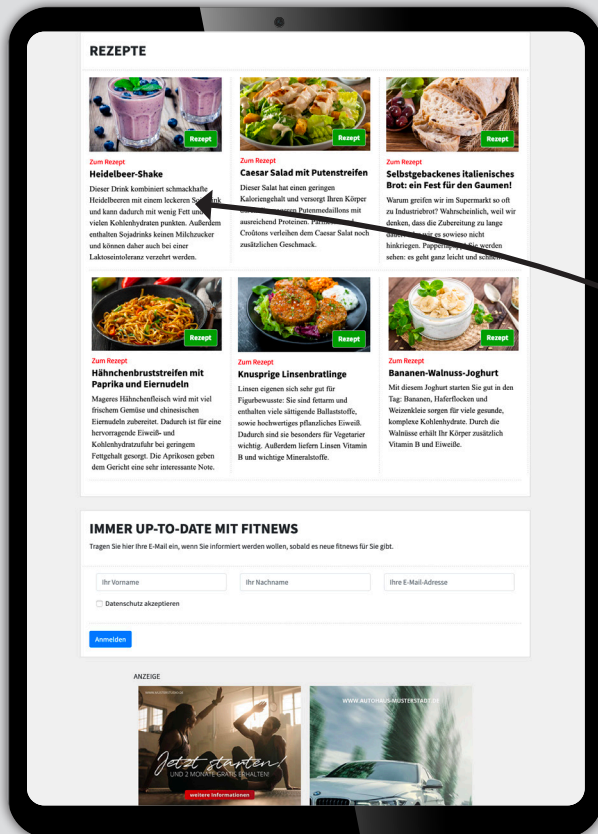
REZEPTE

Rezept

Zum Rezept
Heidelbeer-Shake
Dieser Drink kombiniert schmackhafte Heidelbeeren mit einem leckeren S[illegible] und kann dadurch mit wenig Fett und vielen Kohlenhydraten punkten. Außerdem enthalten Sojadrinks keinen Milchzucker und können daher auch bei einer Laktoseintoleranz verzehrt werden.

Rezept

Zum Rezept
Caesar Salad mit Putenstreifen
Dieser Salat hat einen geringen Kaloriengehalt und versorgt Ihren Körper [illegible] Putenmedaillons mit ausreichend Proteinen. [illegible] Croûtons verleihen dem Caesar Salat noch zusätzlichen Geschmack.

Rezept

Zum Rezept
Selbstgebackenes italienisches Brot: ein Fest für den Gaumen!
Warum greifen wir im Supermarkt so oft zu Industriebrot? Wahrscheinlich, weil wir denken, dass die Zubereitung zu lange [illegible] wir es sowieso nicht hinkriegen. Pappenstiel! Sie werden sehen: es geht ganz leicht und schnell.

Rezept

Zum Rezept
Hähnchenbruststreifen mit Paprika und Eiernudeln
Mageres Hähnchenfleisch wird mit viel frischem Gemüse und chinesischen Eiernudeln zubereitet. Dadurch ist für eine hervorragende Eiweiß- und Kohlenhydratzufuhr bei geringem Fettgehalt gesorgt. Die Aprikosen geben dem Gericht eine sehr interessante Note.

Rezept

Zum Rezept
Knusprige Linsenbratlinge
Linsen eigenen sich sehr gut für Figurbewusste: Sie sind fettarm und enthalten viele sättigende Ballaststoffe, sowie hochwertiges pflanzliches Eiweiß. Dadurch sind sie besonders für Vegetarier wichtig. Außerdem liefern Linsen Vitamin B und wichtige Mineralstoffe.

Rezept

Zum Rezept
Bananen-Walnuss-Joghurt
Mit diesem Joghurt starten Sie gut in den Tag: Bananen, Haferflocken und Weizenkleie sorgen für viele gesunde, komplexe Kohlenhydrate. Durch die Walnüsse erhält Ihr Körper zusätzlich Vitamin B und Eiweiße.

IMMER UP-TO-DATE MIT FITNEWS
Tragen Sie hier Ihre E-Mail ein, wenn Sie informiert werden wollen, sobald es neue fitnews für Sie gibt.

Ihr Vorname
Ihr Nachname
Ihre E-Mail-Adresse
Datenschutz akzeptieren
Anmelden

ANZEIGE

Jetzt starten!
UND 2 MONATE GRATIS ERHALTEN
weitere Informationen

WWW.AUTOHAUS-MUSTERSTADT.DE